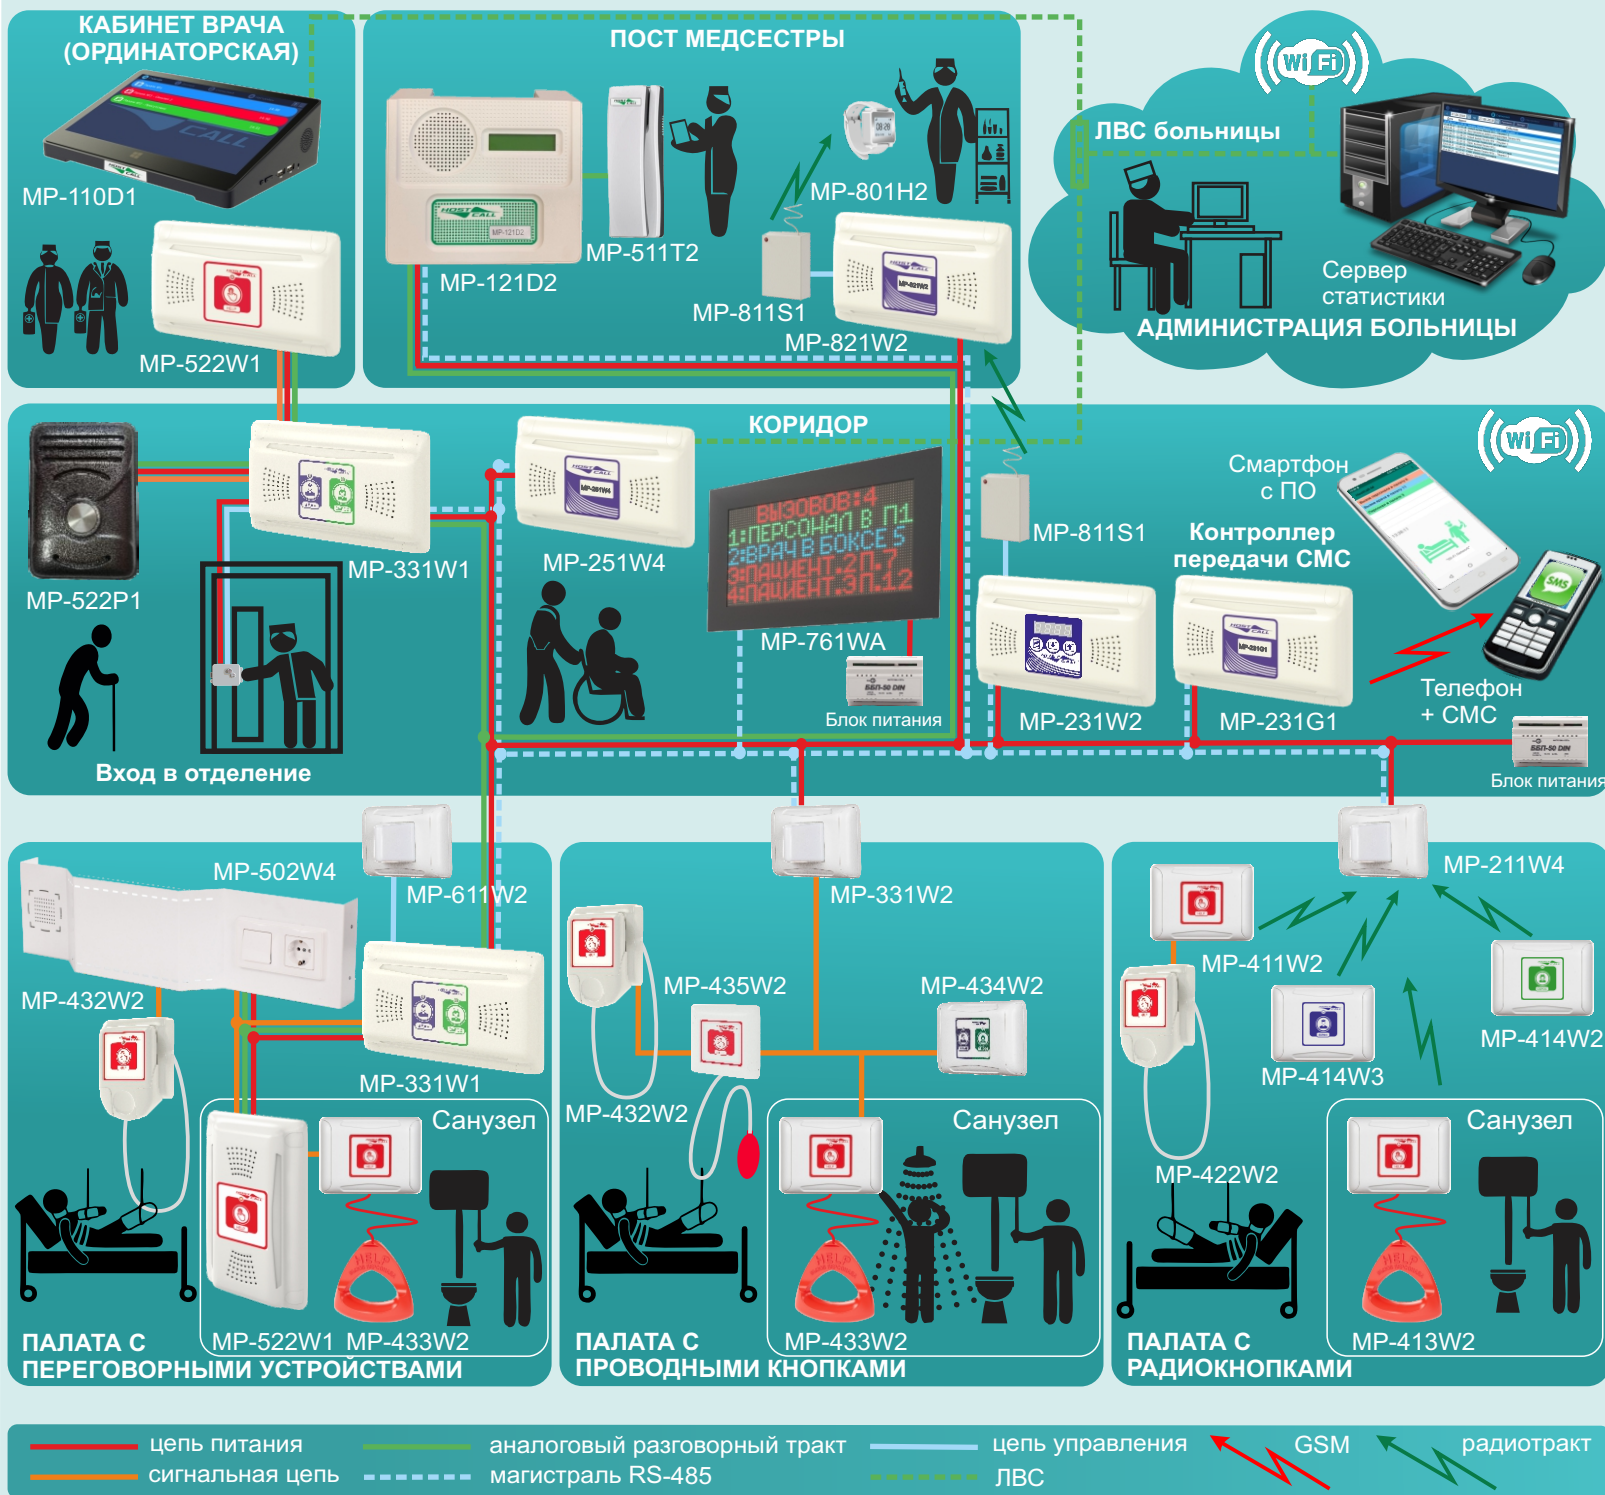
КАБИНЕТ ВРАЧА (ОРДИНАТОРСКАЯ)

MP-110D1

MP-522W1

ПОСТ МЕДСЕСТРЫ

MP-121D2

MP-511T2

MP-801H2

MP-811S1

MP-821W2

ЛВС больницы

Сервер статистики

АДМИНИСТРАЦИЯ БОЛЬНИЦЫ

MP-522P1

MP-331W1

Вход в отделение

КОРИДОР

MP-251W4

ВЫЗОВОВ:4
1:ПЕРСОНАЛ В П1
2:ВРАЧ В БОКСЕ 5
3:ПАЦИЕНТ.2П.7
4:ПАЦИЕНТ.3П.12

MP-761WA

Блок питания

MP-811S1

Контроллер передачи СМС

Смартфон с ПО

MP-231W2

MP-231G1

Телефон + СМС

Блок питания

MP-502W4

MP-611W2

MP-432W2

MP-331W1

Санузел

MP-522W1 MP-433W2

ПАЛАТА С ПЕРЕГОВОРНЫМИ УСТРОЙСТВАМИ

MP-331W2

MP-435W2

MP-434W2

MP-432W2

Санузел

MP-433W2

ПАЛАТА С ПРОВОДНЫМИ КНОПКАМИ

MP-211W4

MP-411W2

MP-414W3

MP-414W2

MP-422W2

Санузел

MP-413W2

ПАЛАТА С РАДИОКНОПКАМИ

цепь питания
сигнальная цепь
аналоговый разговорный тракт
магистраль RS-485
цепь управления
ЛВС
GSM
радиотракт